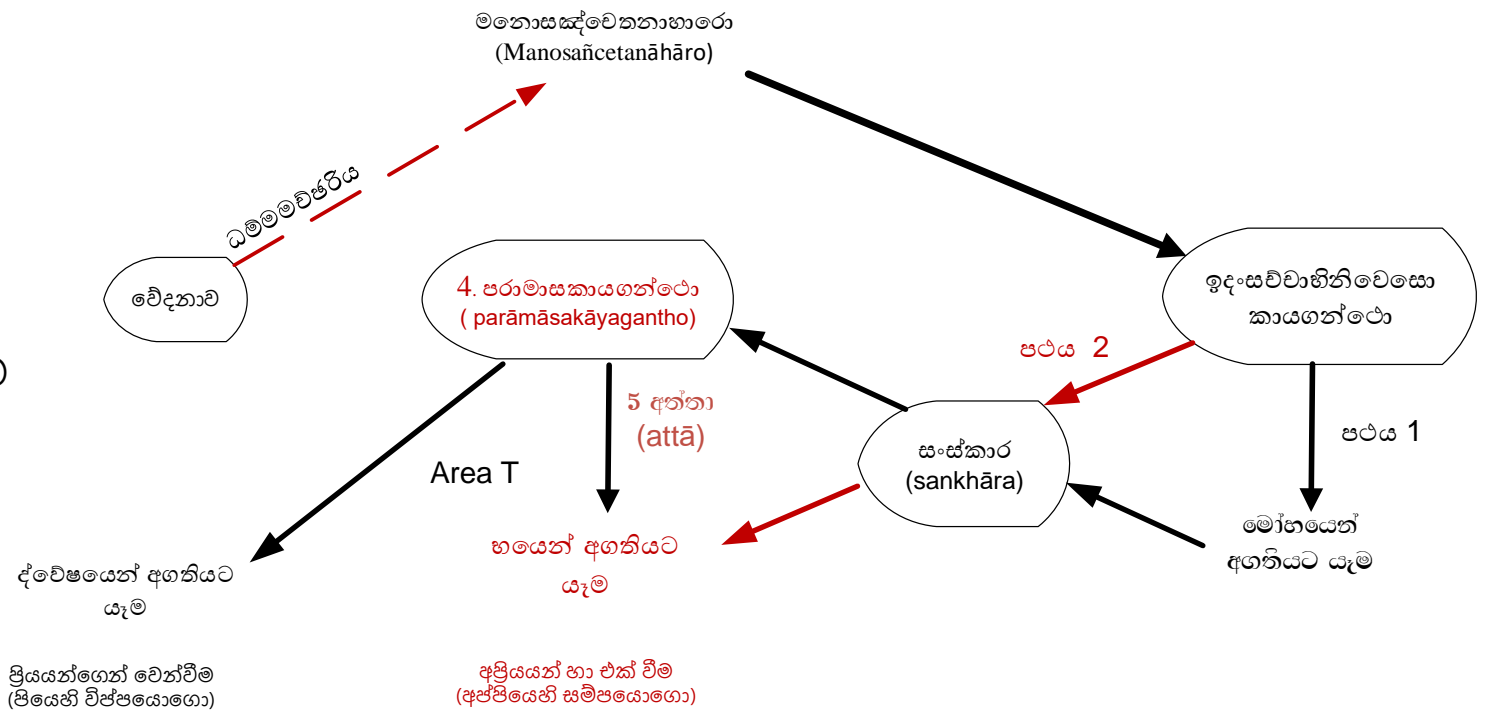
මනොසඤ්චෙතනාහාරො
(Manosañcetanāhāro)

ධම්මමච්ඡරිය

වේදනාව

4. පරාමාසකායගන්ථො
( parāmāsakāyagantho)

ඉදංසච්චාභිනිවෙසො කායගන්ථො

පථය 2

5 අත්තා
(attā)

පථය 1

සංස්කාර
(sankhāra)

Area T

මෝහයෙන් අගතියට යෑම

ද්වේෂයෙන් අගතියට යෑම

භයෙන් අගතියට යෑම

ප්‍රියයන්ගෙන් වෙන්වීම
(පියෙහි විප්පයොගො)

අප්‍රියයන් හා එක් වීම
(අප්පියෙහි සම්පයොගො)